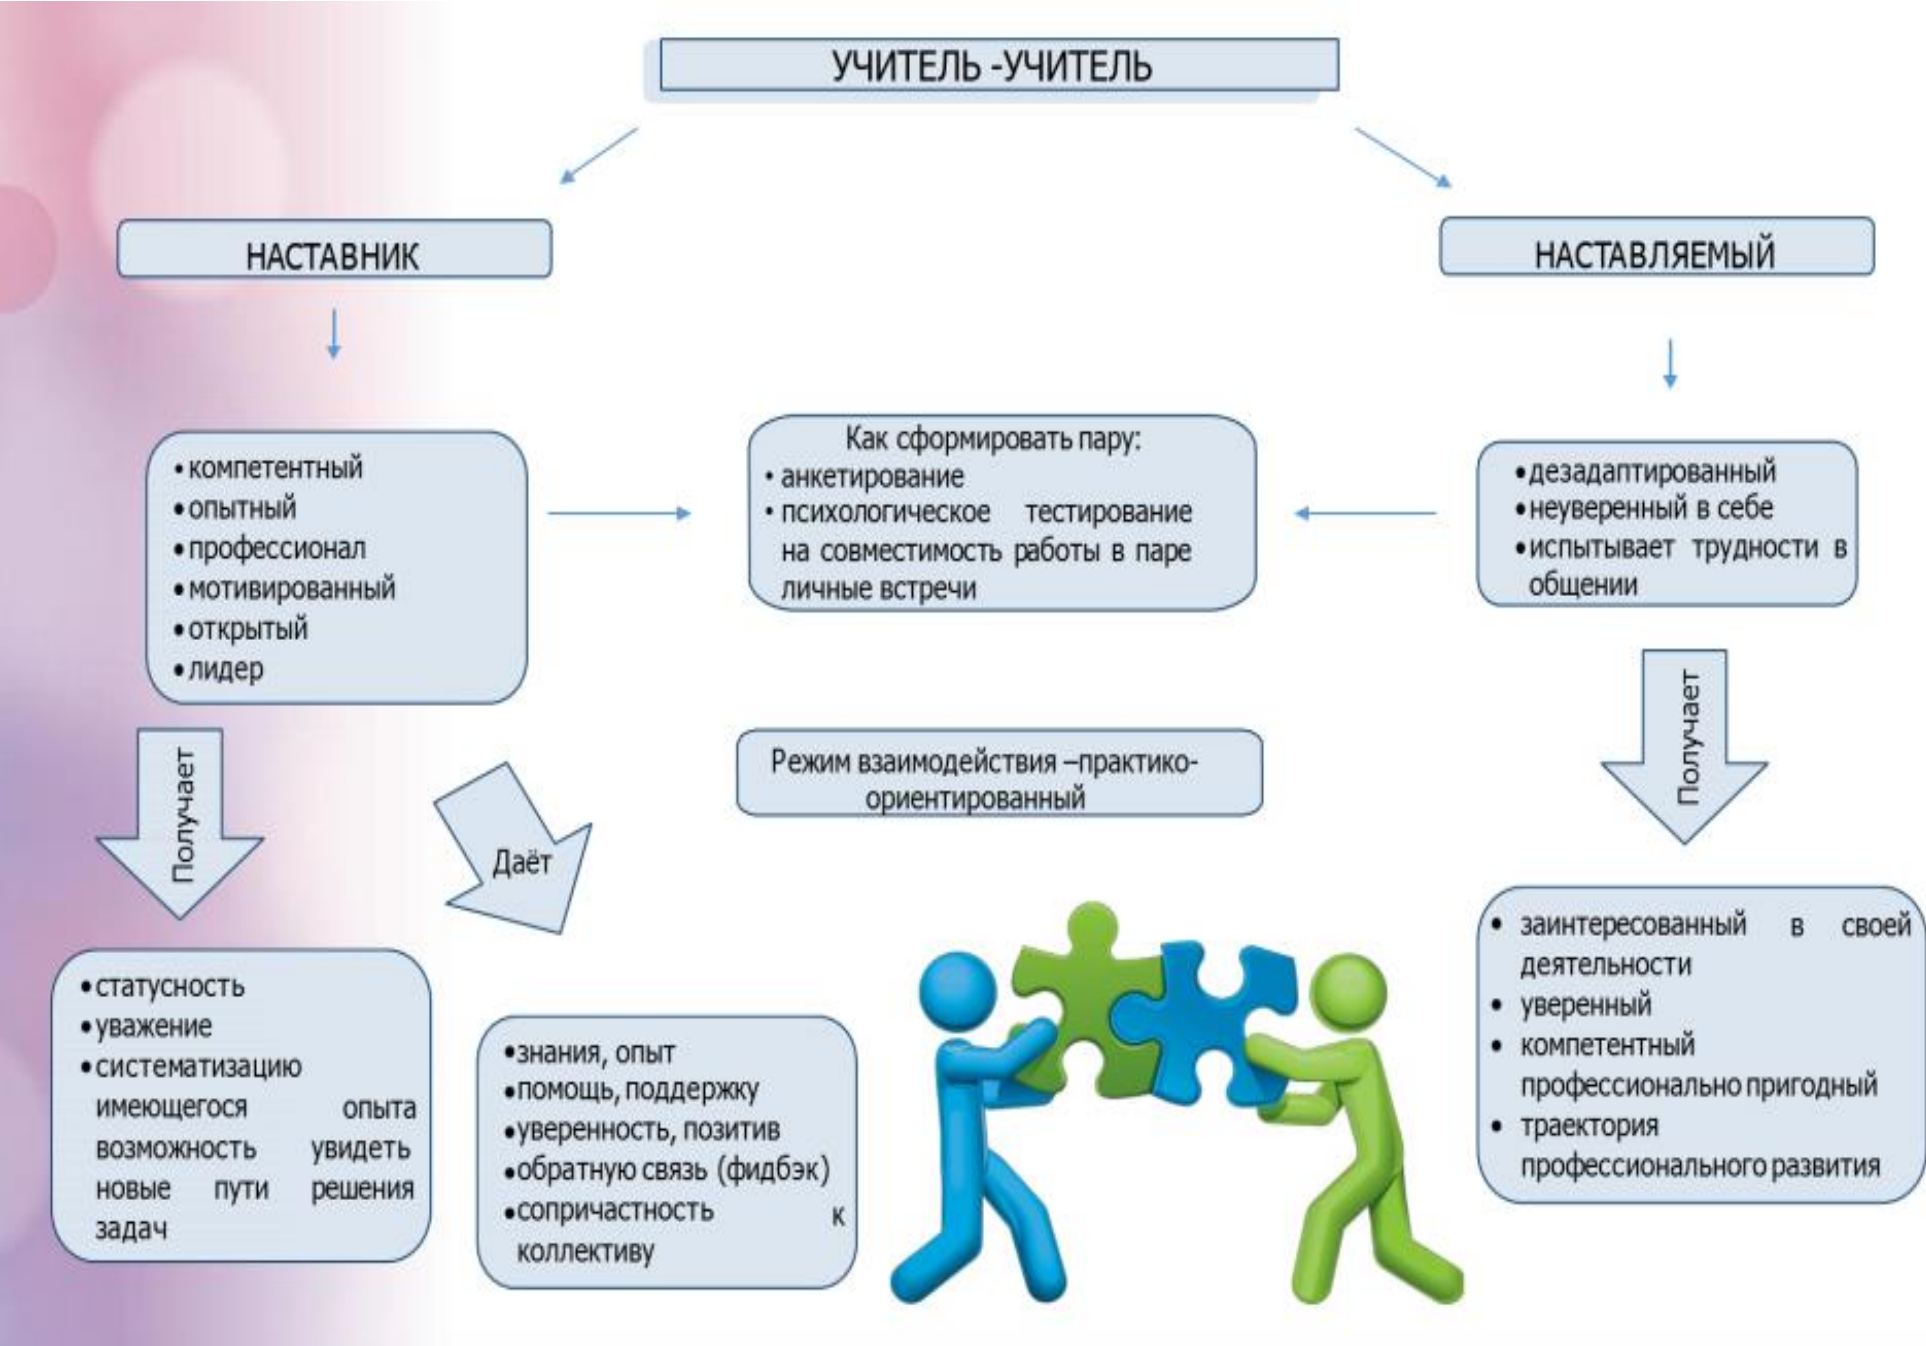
УЧИТЕЛЬ -УЧИТЕЛЬ

НАСТАВНИК

НАСТАВЛЯЕМЫЙ

• компетентный
• опытный
• профессионал
• мотивированный
• открытый
• лидер

Как сформировать пару:
• анкетирование
• психологическое тестирование на совместимость работы в паре личные встречи

• дезадаптированный
• неуверенный в себе
• испытывает трудности в общении

Получает

Даёт

Режим взаимодействия –практико-ориентированный

Получает

• статусность
• уважение
• систематизацию имеющегося опыта возможность увидеть новые пути решения задач

• знания, опыт
• помощь, поддержку
• уверенность, позитив
• обратную связь (фидбэк)
• сопричастность к коллективу

• заинтересованный в своей деятельности
• уверенный
• компетентный профессионально пригодный
• траектория профессионального развития